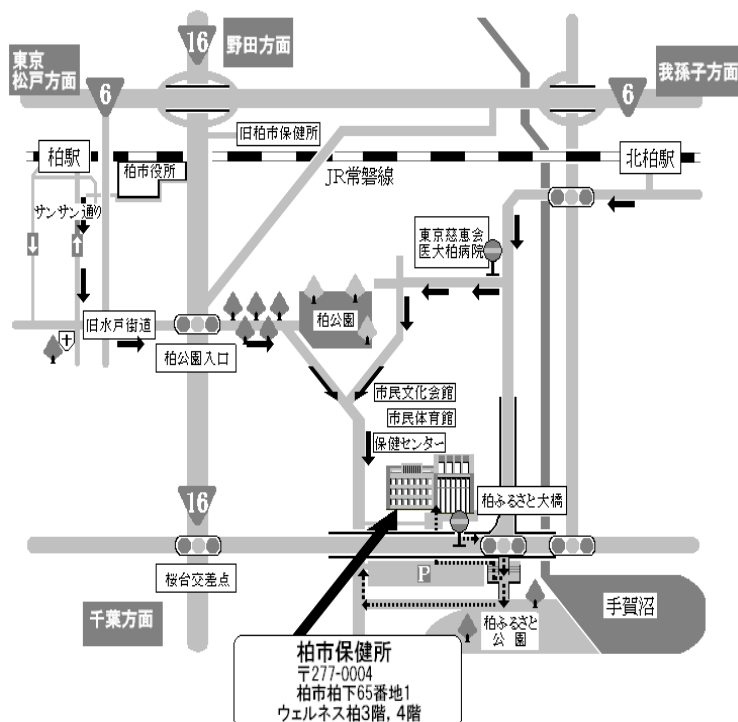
16
野田方面
東京
松戸方面
6
我孫子方面
6
旧柏市保健所
柏駅
北柏駅
柏市役所
JR常磐線
サンサン通り
東京慈恵会
医大柏病院
旧水戸街道
柏公園
柏公園入口
市民文化会館
市民体育館
保健センター
16
柏ふるさと大橋
P
桜台交差点
千葉方面
手賀沼
柏ふるさと
公園
柏市保健所
〒277-0004
柏市柏下65番地1
ウェルネス柏3階，4階